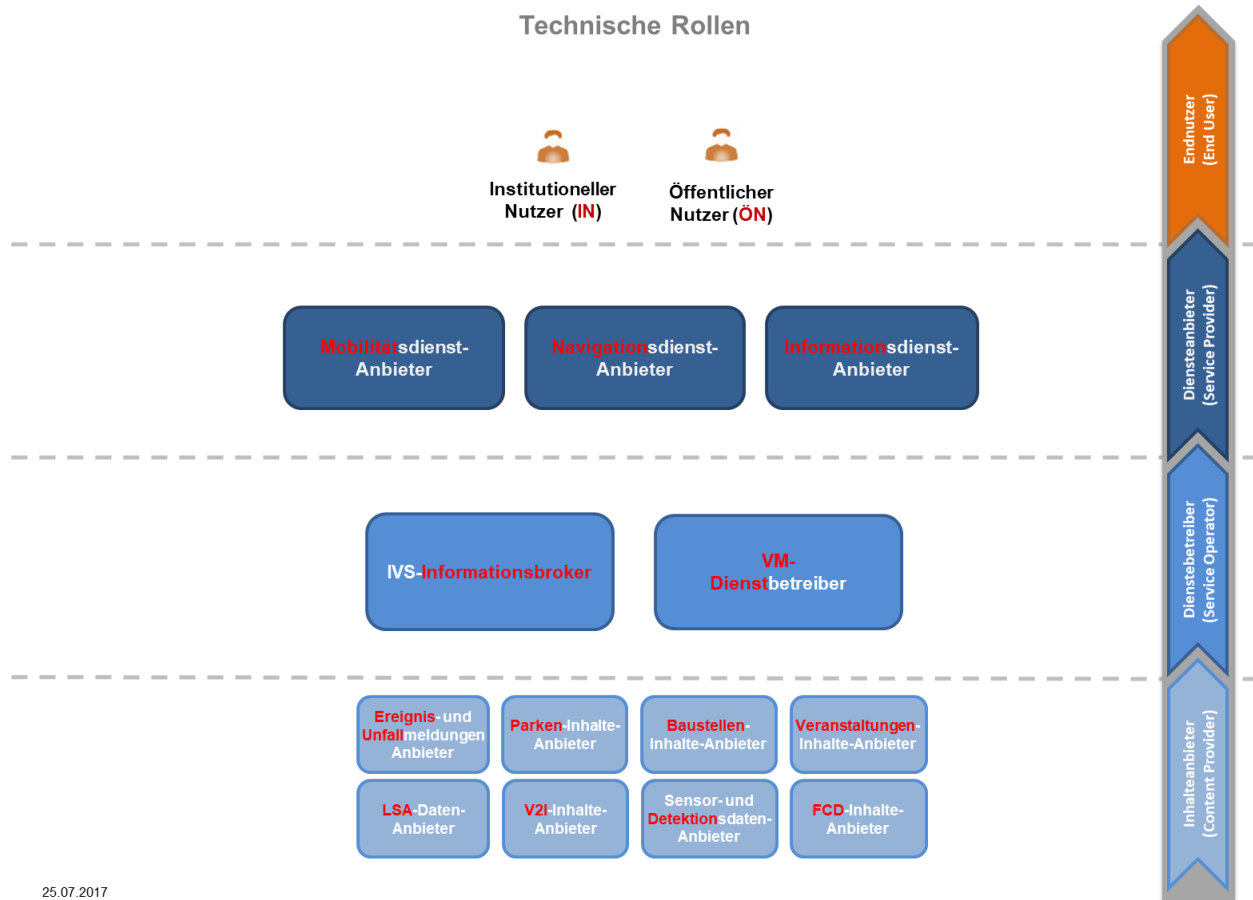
Technische Rollen

Institutioneller Nutzer (IN)

Öffentlicher Nutzer (ÖN)

Mobilitätsdienst-Anbieter

Navigationsdienst-Anbieter

Informationsdienst-Anbieter

IVS-Informationsbroker

VM-Dienstbetreiber

Ereignis- und Unfallmeldungen Anbieter

Parken-Inhalte-Anbieter

Baustellen-Inhalte-Anbieter

Veranstaltungen-Inhalte-Anbieter

LSA-Daten-Anbieter

V2I-Inhalte-Anbieter

Sensor- und Detektionsdaten-Anbieter

FCD-Inhalte-Anbieter

Endnutzer (End User)

Diensteanbieter (Service Provider)

Dienstebetreiber (Service Operator)

Inhalteanbieter (Content Provider)

25.07.2017